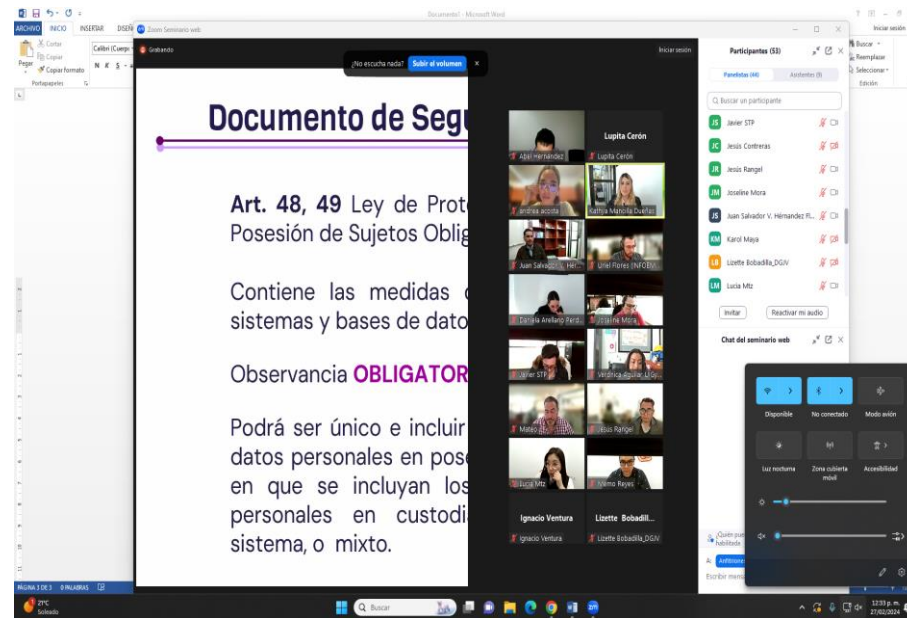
Documento1 - Microsoft Word

ARCHIVO INICIO INSERTAR DISEÑ

Zoom Seminario web

Cortar
Copiar
Pegar
Copiar formato
Portapapeles

Calibri (Cuerpo
N K S

Buscar
Reemplazar
Seleccionar
Edición

Iniciar sesión

Grabando

¿No escucha nada? Subir el volumen ×

Iniciar sesión

Documento de Segu

Art. 48, 49 Ley de Prot
Posesión de Sujetos Oblig

Contiene las medidas
sistemas y bases de dato

Observancia OBLIGATOR

Podrá ser único e incluir
datos personales en pose
en que se incluyan los
personales en custodi
sistema, o mixto.

Abel Hernández
Lupita Cerón
Lupita Cerón
andrea acosta
Kathia Mancilla Dueñas
Juan Salvad... Her...
Uriel Flores (INFOE)
Daniela Arellano Perd...
Joseline Mora
Javier STP
Verónica Aguilar, UIGI...
Mateo
Jesús Rangel
Lucia Mtz
Memo Reyes
Ignacio Ventura
Lizette Bobadill...
Ignacio Ventura
Lizette Bobadilla_DGIV

Participantes (53)

Panelistas (44) Asistentes (9)

Buscar un participante

JS Javier STP
JC Jesús Contreras
JR Jesús Rangel
JM Joseline Mora
JS Juan Salvador V. Hernández Fl...
KM Karol Maya
LB Lizette Bobadilla_DGIV
LM Lucia Mtz

Invitar Reactivar mi audio

Chat del seminario web

¿Quién pue
habilitada

A: Anfitriones

Escribir mens

Disponible
No conectado
Modo avión
Luz nocturna
Zona cubierta móvil
Accesibilidad

PÁGINA 3 DE 3 0 PALABRAS

21°C
Soleado

Buscar

12:33 p. m.
27/02/2024